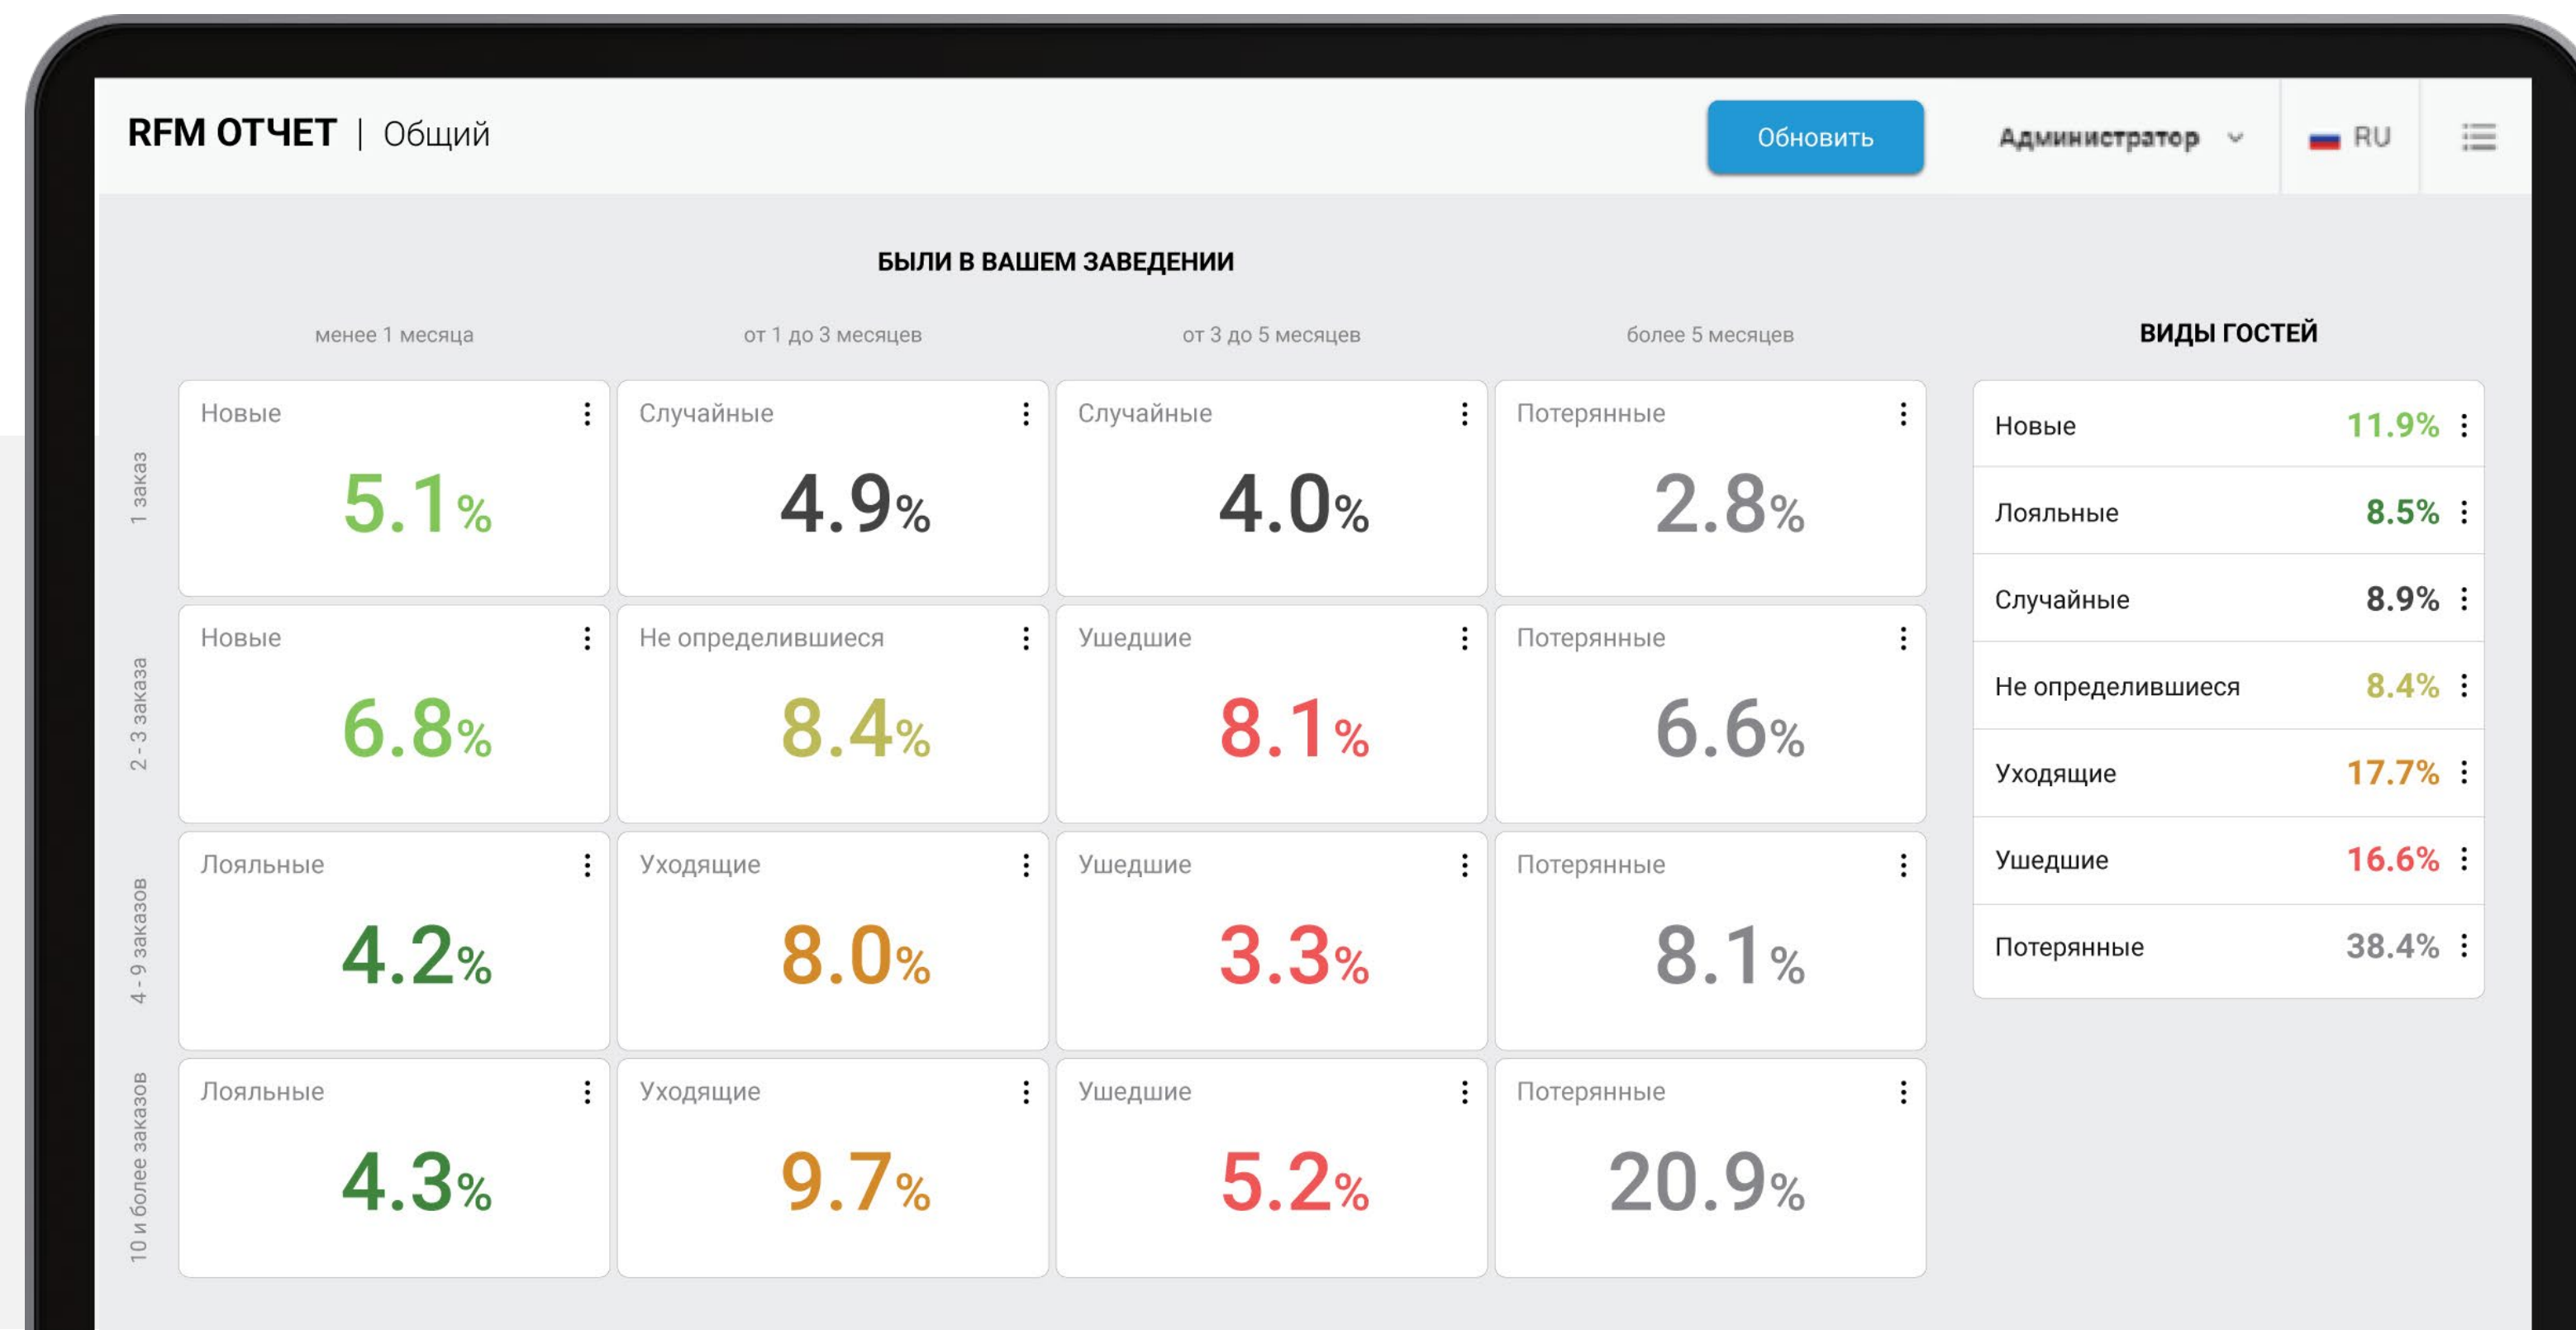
RFM ОТЧЕТ | Общий

Обновить

Администратор

RU

БЫЛИ В ВАШЕМ ЗАВЕДЕНИИ

| | менее 1 месяца | от 1 до 3 месяцев | от 3 до 5 месяцев | более 5 месяцев |
|---|---|---|---|---|
| 1 заказ | Новые 5.1% | Случайные 4.9% | Случайные 4.0% | Потерянные 2.8% |
| 2 - 3 заказа | Новые 6.8% | Не определившиеся 8.4% | Ушедшие 8.1% | Потерянные 6.6% |
| 4 - 9 заказов | Лояльные 4.2% | Уходящие 8.0% | Ушедшие 3.3% | Потерянные 8.1% |
| 10 и более заказов | Лояльные 4.3% | Уходящие 9.7% | Ушедшие 5.2% | Потерянные 20.9% |

ВИДЫ ГОСТЕЙ

| | |
|---|---|
| Новые | 11.9% |
| Лояльные | 8.5% |
| Случайные | 8.9% |
| Не определившиеся | 8.4% |
| Уходящие | 17.7% |
| Ушедшие | 16.6% |
| Потерянные | 38.4% |